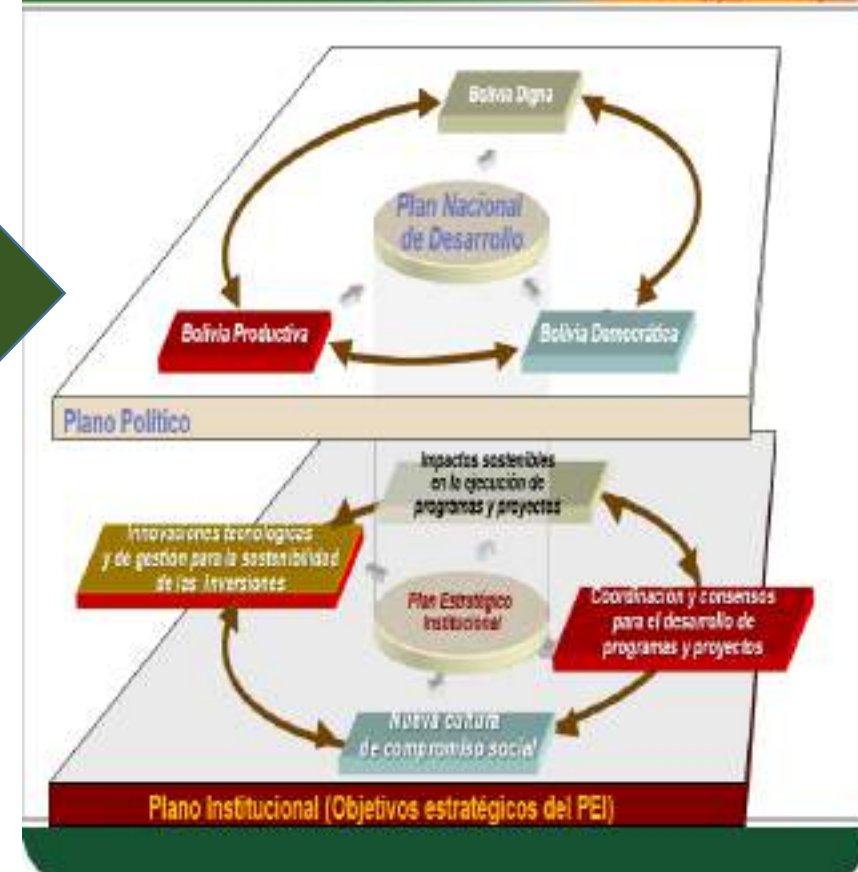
Bolivia Digna

Plan Nacional de Desarrollo

Bolivia Productiva

Bolivia Democrática

Plano Político

Impactos sostenibles en la ejecución de programas y proyectos

Innovaciones tecnológicas y de gestión para la sostenibilidad de las inversiones

Plan Estratégico Institucional

Coordinación y consensos para el desarrollo de programas y proyectos

Nueva cultura de compromiso social

Plano Institucional (Objetivos estratégicos del PEI)